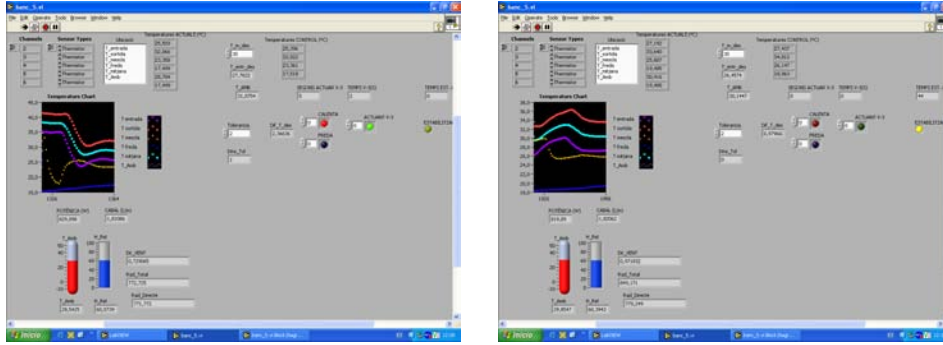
banc_5.vi
File Edit Operate Tools Browse Window Help

Channels
Sensor Types
Ubicació
Temperatures ACTUALS (ºC)
Thermistor
Thermistor
Thermistor
Thermistor
Thermistor
Thermistor
T_entrada
T_sortida
T_mescla
T_freda
T_retiana
T_dedo
T_a_dec
30
T_actr_dec
Temperatures CONTROL (ºC)
Temperature Chart
T entrada
T sortida
T mescla
T freda
T retiana
T_dedo
Tolerancia
2
Dif_T_dec
CALENTA
FREDA
Dino_Tot
POTÈNCIA (W)
CABAL (L/m)
T_dedo
H_Rel
Ds_REM
Fluid_Total
Fluid_Derecte
T_dedo
H_Rel
T_RMR
SEGONS ACTUANT V-3
TEMPS V-3(S)
ACTUANT V-3
TEMPS EST.
ESTABILITZA
Inicio
LabVIEW
banc_5.vi

banc_5.vi
File Edit Operate Tools Browse Window Help
Channels
Sensor Types
Ubicació
Temperatures ACTUALS (ºC)
Temperatures CONTROL (ºC)
Temperature Chart
T entrada
T sortida
T mescla
T freda
T retiana
T_dedo
Tolerancia
CALENTA
FREDA
POTÈNCIA (W)
CABAL (L/m)
T_dedo
H_Rel
Ds_REM
Fluid_Total
Fluid_Derecte
T_dedo
H_Rel
SEGONS ACTUANT V-3
TEMPS V-3(S)
ACTUANT V-3
TEMPS EST.
ESTABILITZA
Inicio
LabVIEW
banc_5.vi